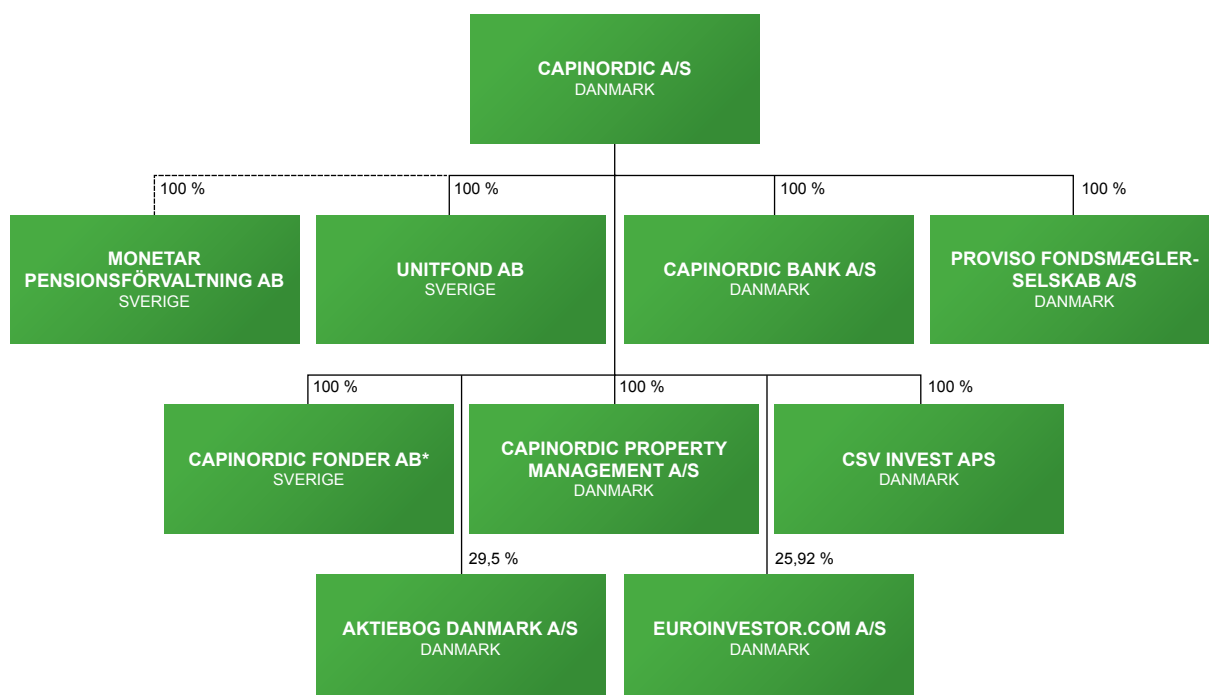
CAPINORDIC A/S
DANMARK

100 %

MONETAR PENSIONSFÖRVALTNING AB
SVERIGE

100 %

UNITFOND AB
SVERIGE

100 %

CAPINORDIC BANK A/S
DANMARK

100 %

PROVISO FONDSMÆGLERSELSKAB A/S
DANMARK

100 %

CAPINORDIC FONDER AB*
SVERIGE

100 %

CAPINORDIC PROPERTY MANAGEMENT A/S
DANMARK

100 %

CSV INVEST APS
DANMARK

29,5 %

AKTIEBOG DANMARK A/S
DANMARK

25,92 %

EUROINVESTOR.COM A/S
DANMARK